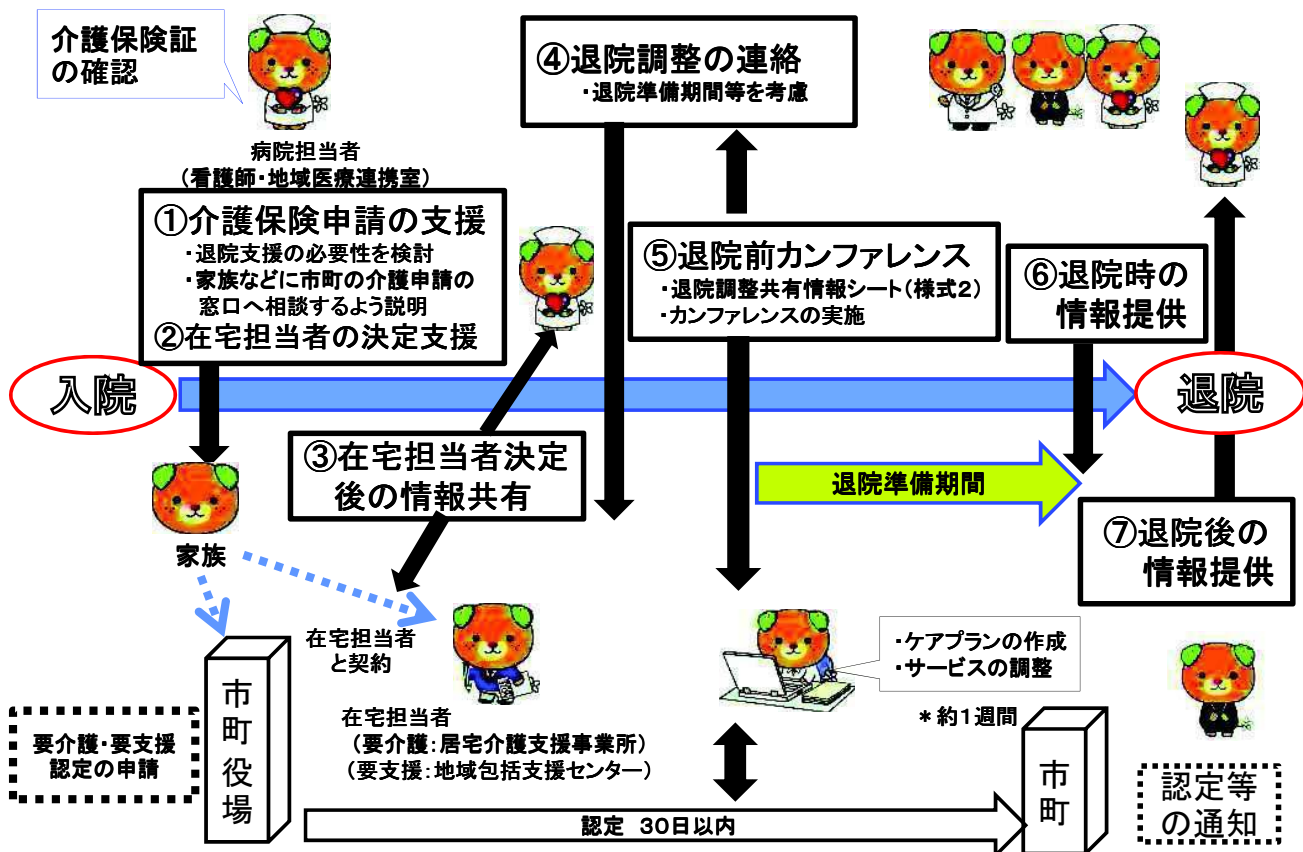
介護保険証の確認

病院担当者
（看護師・地域医療連携室）

①介護保険申請の支援
・退院支援の必要性を検討
・家族などに市町の介護申請の窓口へ相談するよう説明
②在宅担当者の決定支援

④退院調整の連絡
・退院準備期間等を考慮

⑤退院前カンファレンス
・退院調整共有情報シート（様式2）
・カンファレンスの実施

⑥退院時の情報提供

入院

退院

③在宅担当者決定後の情報共有

退院準備期間

⑦退院後の情報提供

家族

在宅担当者と契約

・ケアプランの作成
・サービスの調整

市町役場

要介護・要支援認定の申請

在宅担当者
（要介護：居宅介護支援事業所）
（要支援：地域包括支援センター）

＊約1週間

市町

認定等の通知

認定　30日以内